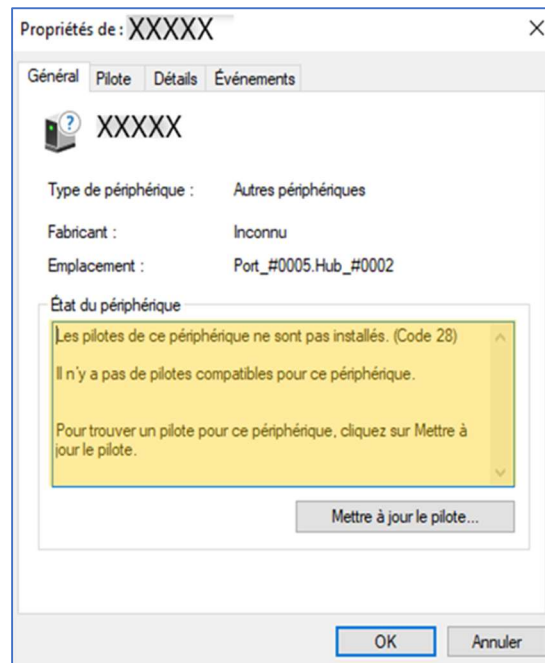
Propriétés de : XXXXX

×

Général | Pilote | Détails | Événements

XXXXX

Type de périphérique : Autres périphériques

Fabricant : Inconnu

Emplacement : Port_#0005.Hub_#0002

État du périphérique

Les pilotes de ce périphérique ne sont pas installés. (Code 28)

Il n'y a pas de pilotes compatibles pour ce périphérique.

Pour trouver un pilote pour ce périphérique, cliquez sur Mettre à jour le pilote.

Mettre à jour le pilote...

OK | Annuler